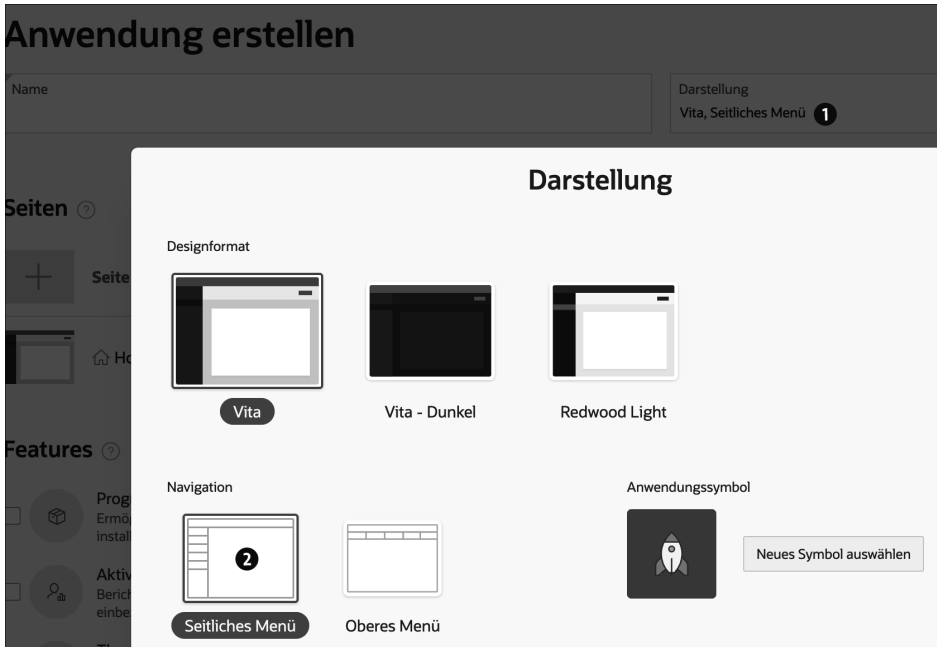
Anwendung erstellen

Name

Darstellung
Vita, Seitliches Menü 1

Seiten

Seite

Ho

Features

Prog
Ermö
instal

Aktiv
Beric
einbe

Darstellung

Designformat

Vita

Vita - Dunkel

Redwood Light

Navigation

2

Seitliches Menü

Oberes Menü

Anwendungssymbol

Neues Symbol auswählen